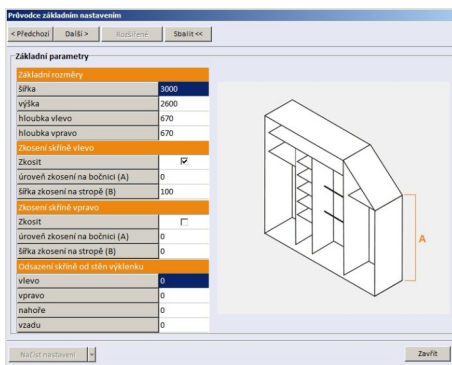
Průvodce základním nastavením

< Předchozí | Další > | Rozšířené | Sbalit <<

Základní parametry

| Základní rozměry | |
|---|---|
| šířka | 3000 |
| výška | 2600 |
| hloubka vlevo | 670 |
| hloubka vpravo | 670 |
| **Zkosení skříně vlevo** | |
| Zkosit | ☑ |
| úroveň zkosení na bočnici (A) | 0 |
| šířka zkosení na stropě (B) | 100 |
| **Zkosení skříně vpravo** | |
| Zkosit | ☐ |
| úroveň zkosení na bočnici (A) | 0 |
| šířka zkosení na stropě (B) | 0 |
| **Odsazení skříně od stěn výklenku** | |
| vlevo | 0 |
| vpravo | 0 |
| nahoře | 0 |
| vzadu | 0 |

A

Načíst nastavení

Zavřít